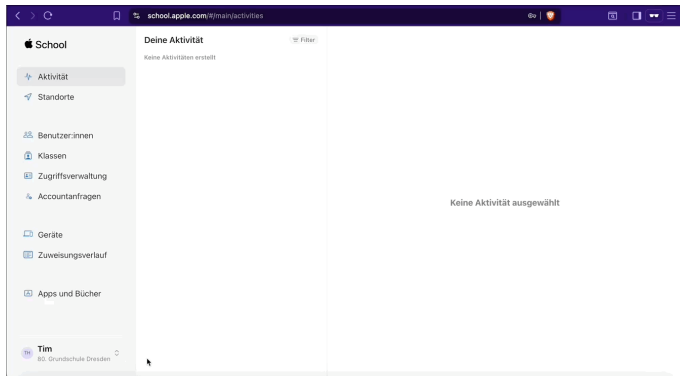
school.apple.com/#/main/activities

School

Aktivität
Standorte

Benutzer:innen
Klassen
Zugriffsverwaltung
Accountanfragen

Geräte
Zuweisungsverlauf

Apps und Bücher

TM Tim
80. Grundschule Dresden

Deine Aktivität
Filter
Keine Aktivitäten erstellt

Keine Aktivität ausgewählt